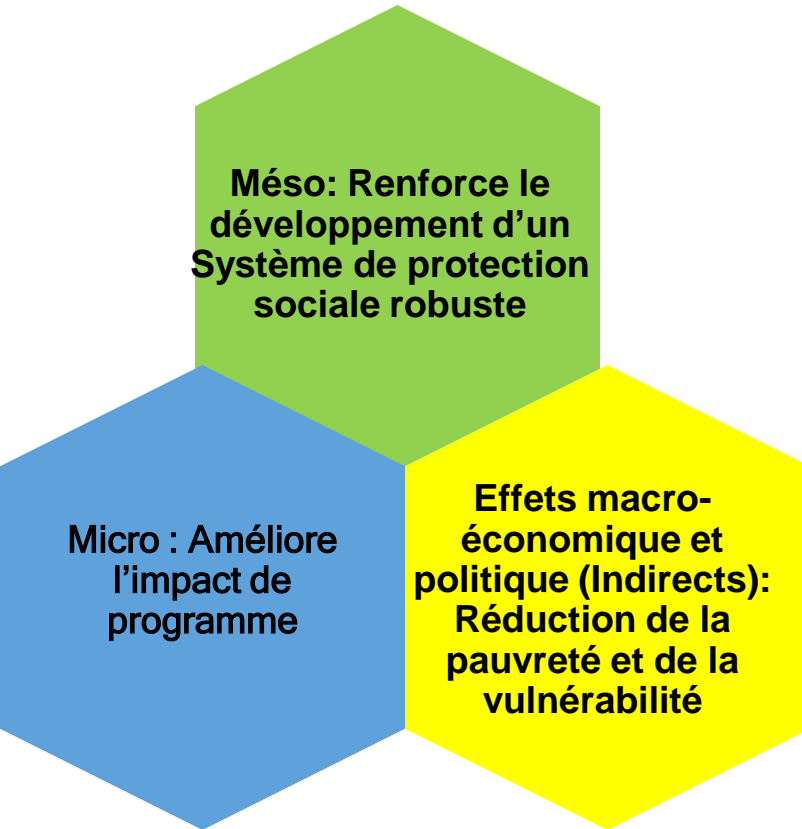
Méso: Renforce le développement d’un Système de protection sociale robuste

Micro : Améliore l’impact de programme

Effets macro-économique et politique (Indirects): Réduction de la pauvreté et de la vulnérabilité